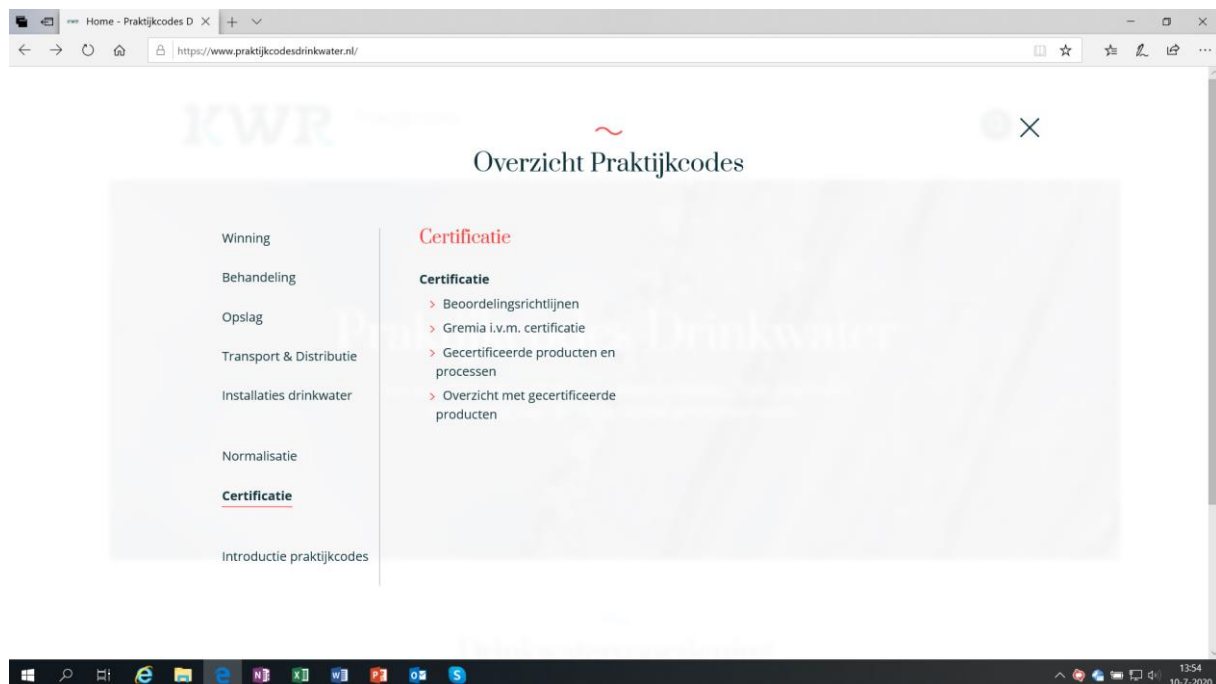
Home - Praktijkcodes D ×

https://www.praktijkcodesdrinkwater.nl/

KWR

×

Overzicht Praktijkcodes

Winning

Behandeling

Opslag

Transport & Distributie

Installaties drinkwater

Normalisatie

Certificatie

Introductie praktijkcodes

Certificatie

Certificatie

> Beoordelingsrichtlijnen

> Gremia i.v.m. certificatie

> Gecertificeerde producten en processen

> Overzicht met gecertificeerde producten

13:54
10-7-2020